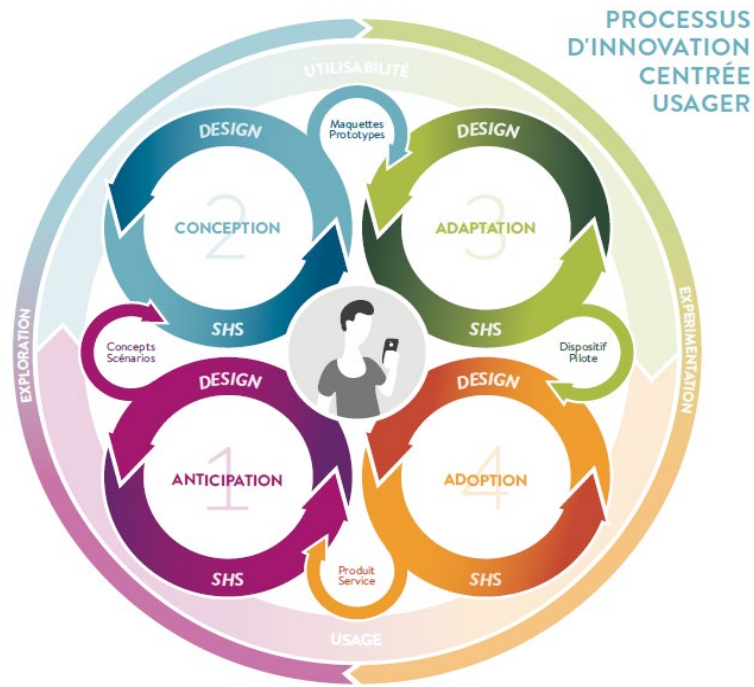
PROCESSUS D'INNOVATION CENTRÉE USAGER

UTILISABILITÉ

DESIGN
2
CONCEPTION
SHS

Maquettes Prototypes

DESIGN
3
ADAPTATION
SHS

EXPLORATION

EXPERIMENTATION

Concepts Scénarios

Dispositif Pilote

DESIGN
1
ANTICIPATION
SHS

DESIGN
4
ADOPTION
SHS

Produit Service

USAGE